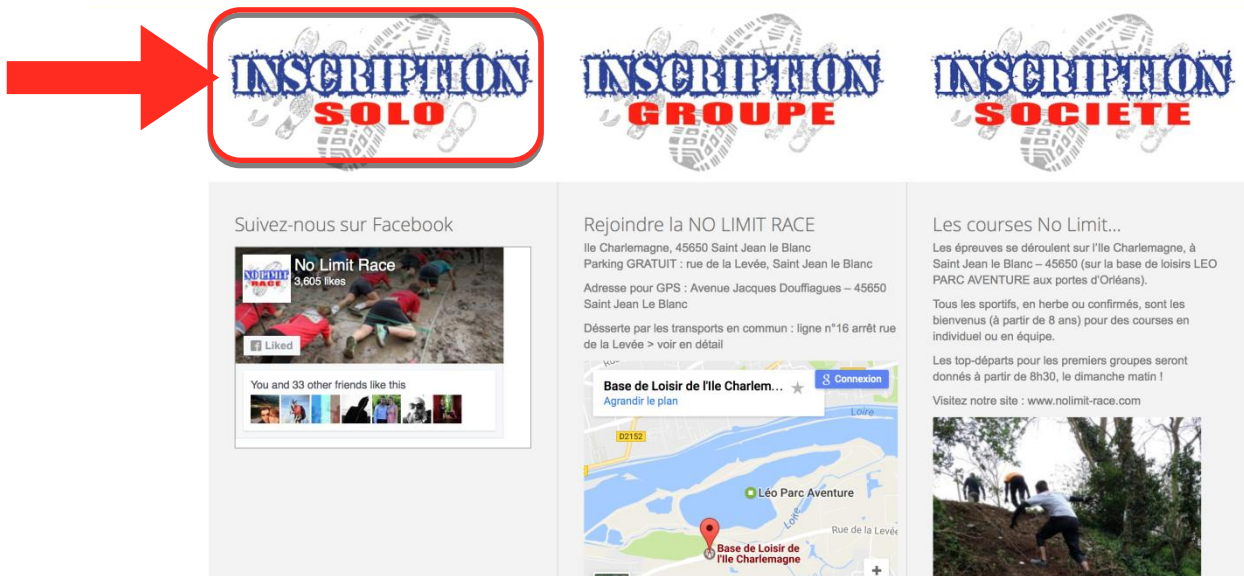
INSCRIPTION
SOLO

INSCRIPTION
GROUPE

INSCRIPTION
SOCIETE

Suivez-nous sur Facebook

NO LIMIT RACE
No Limit Race
3,605 likes

Liked

You and 33 other friends like this

Rejoindre la NO LIMIT RACE

Ile Charlemagne, 45650 Saint Jean le Blanc
Parking GRATUIT : rue de la Levée, Saint Jean le Blanc

Adresse pour GPS : Avenue Jacques Douffiagues – 45650 Saint Jean Le Blanc

Désserte par les transports en commun : ligne n°16 arrêt rue de la Levée > voir en détail

Base de Loisir de l'Ile Charlem...
Agrandir le plan
Connexion
Loire
D2152
Léo Parc Aventure
Loire
Rue de la Levée
Base de Loisir de l'Ile Charlemagne
+

Les courses No Limit...

Les épreuves se déroulent sur l'Ile Charlemagne, à Saint Jean le Blanc – 45650 (sur la base de loisirs LEO PARC AVENTURE aux portes d'Orléans).

Tous les sportifs, en herbe ou confirmés, sont les bienvenus (à partir de 8 ans) pour des courses en individuel ou en équipe.

Les top-départs pour les premiers groupes seront donnés à partir de 8h30, le dimanche matin !

Visitez notre site : www.nolimit-race.com